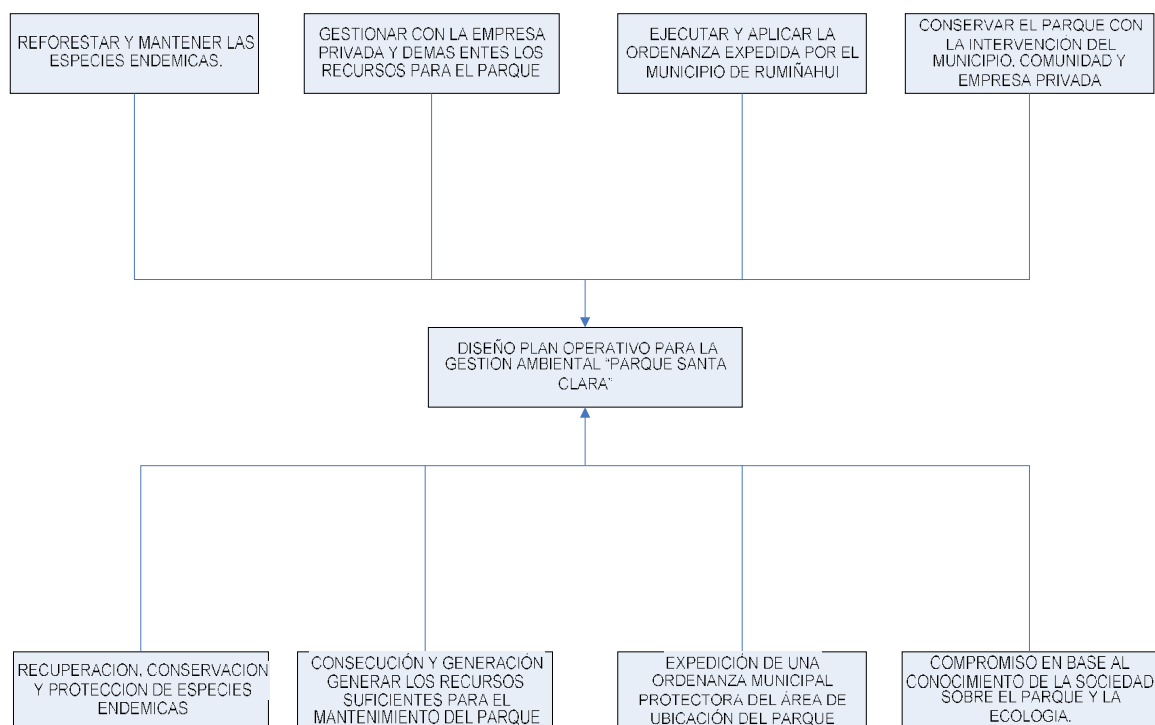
REFORESTAR Y MANTENER LAS ESPECIES ENDEMICAS.

GESTIONAR CON LA EMPRESA PRIVADA Y DEMAS ENTES LOS RECURSOS PARA EL PARQUE

EJECUTAR Y APLICAR LA ORDENANZA EXPEDIDA POR EL MUNICIPIO DE RUMIÑAHUI

CONSERVAR EL PARQUE CON LA INTERVENCION DEL MUNICIPIO, COMUNIDAD Y EMPRESA PRIVADA

DISEÑO PLAN OPERATIVO PARA LA GESTION AMBIENTAL "PARQUE SANTA CLARA"

RECUPERACION, CONSERVACION Y PROTECCION DE ESPECIES ENDEMICAS

CONSECUCIÓN Y GENERACIÓN GENERAR LOS RECURSOS SUFICIENTES PARA EL MANTENIMIENTO DEL PARQUE

EXPEDICIÓN DE UNA ORDENANZA MUNICIPAL PROTECTORA DEL ÁREA DE UBICACIÓN DEL PARQUE

COMPROMISO EN BASE AL CONOCIMIENTO DE LA SOCIEDAD SOBRE EL PARQUE Y LA ECOLOGIA.